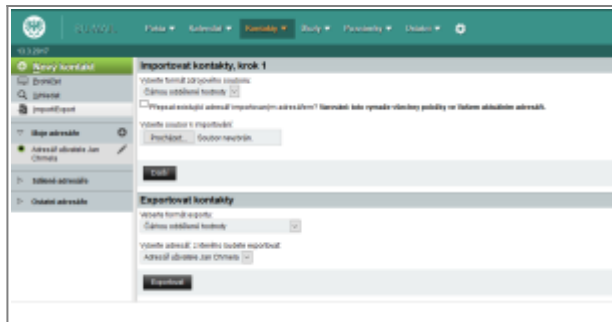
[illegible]

Pošta ▾ Kalendář ▾ Kontakty ▾ Úkoly ▾ Poznámky ▾ Ukládání ▾

10.3.2017

Nový kontakt

Prohlížet

Vyhledat

Import/Export

Moje adresáře

Adresář uživatele Jan Chmela

Sdílené adresáře

Ostatní adresáře

Importovat kontakty, krok 1

Vyberte formát zdrojového souboru:

Čárkou oddělené hodnoty

Přepsat existující adresář importovaným adresářem? Narozdíl toto vymaže všechny položky ve Vašem aktuálním adresáři.

Vyberte soubor k importování:

Procházet... Soubor nevybrán.

Další

Exportovat kontakty

Vyberte formát exportu:

Čárkou oddělené hodnoty

Vyberte adresář, z kterého budete exportovat:

Adresář uživatele Jan Chmela

Exportovat